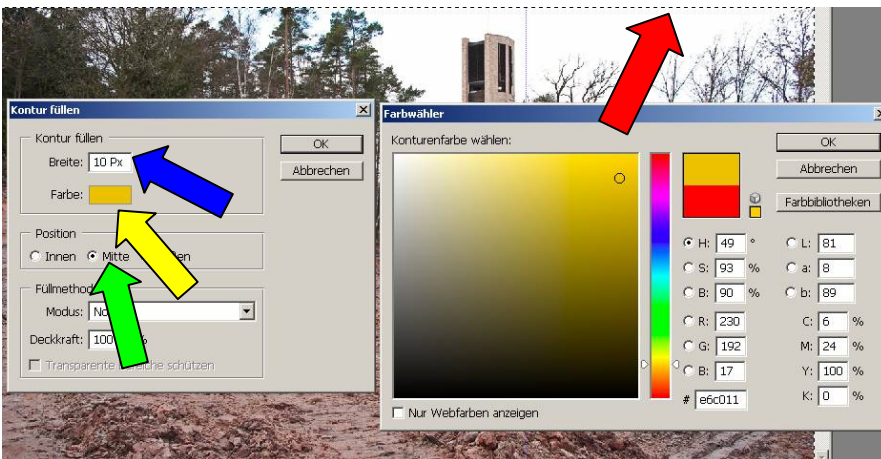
Kontur füllen

Kontur füllen
Breite: 10 Px
Farbe:

Position
Innen Mitte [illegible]len

Füllmethod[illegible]
Modus: No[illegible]
Deckkraft: 100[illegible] %
Transparente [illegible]reiche schützen

OK
Abbrechen

Farbwähler

Konturenfarbe wählen:

OK
Abbrechen
Farbbibliotheken

H: 49 °
S: 93 %
B: 90 %
R: 230
G: 192
B: 17
# e6c011

L: 81
a: 8
b: 89
C: 6 %
M: 24 %
Y: 100 %
K: 0 %

Nur Webfarben anzeigen